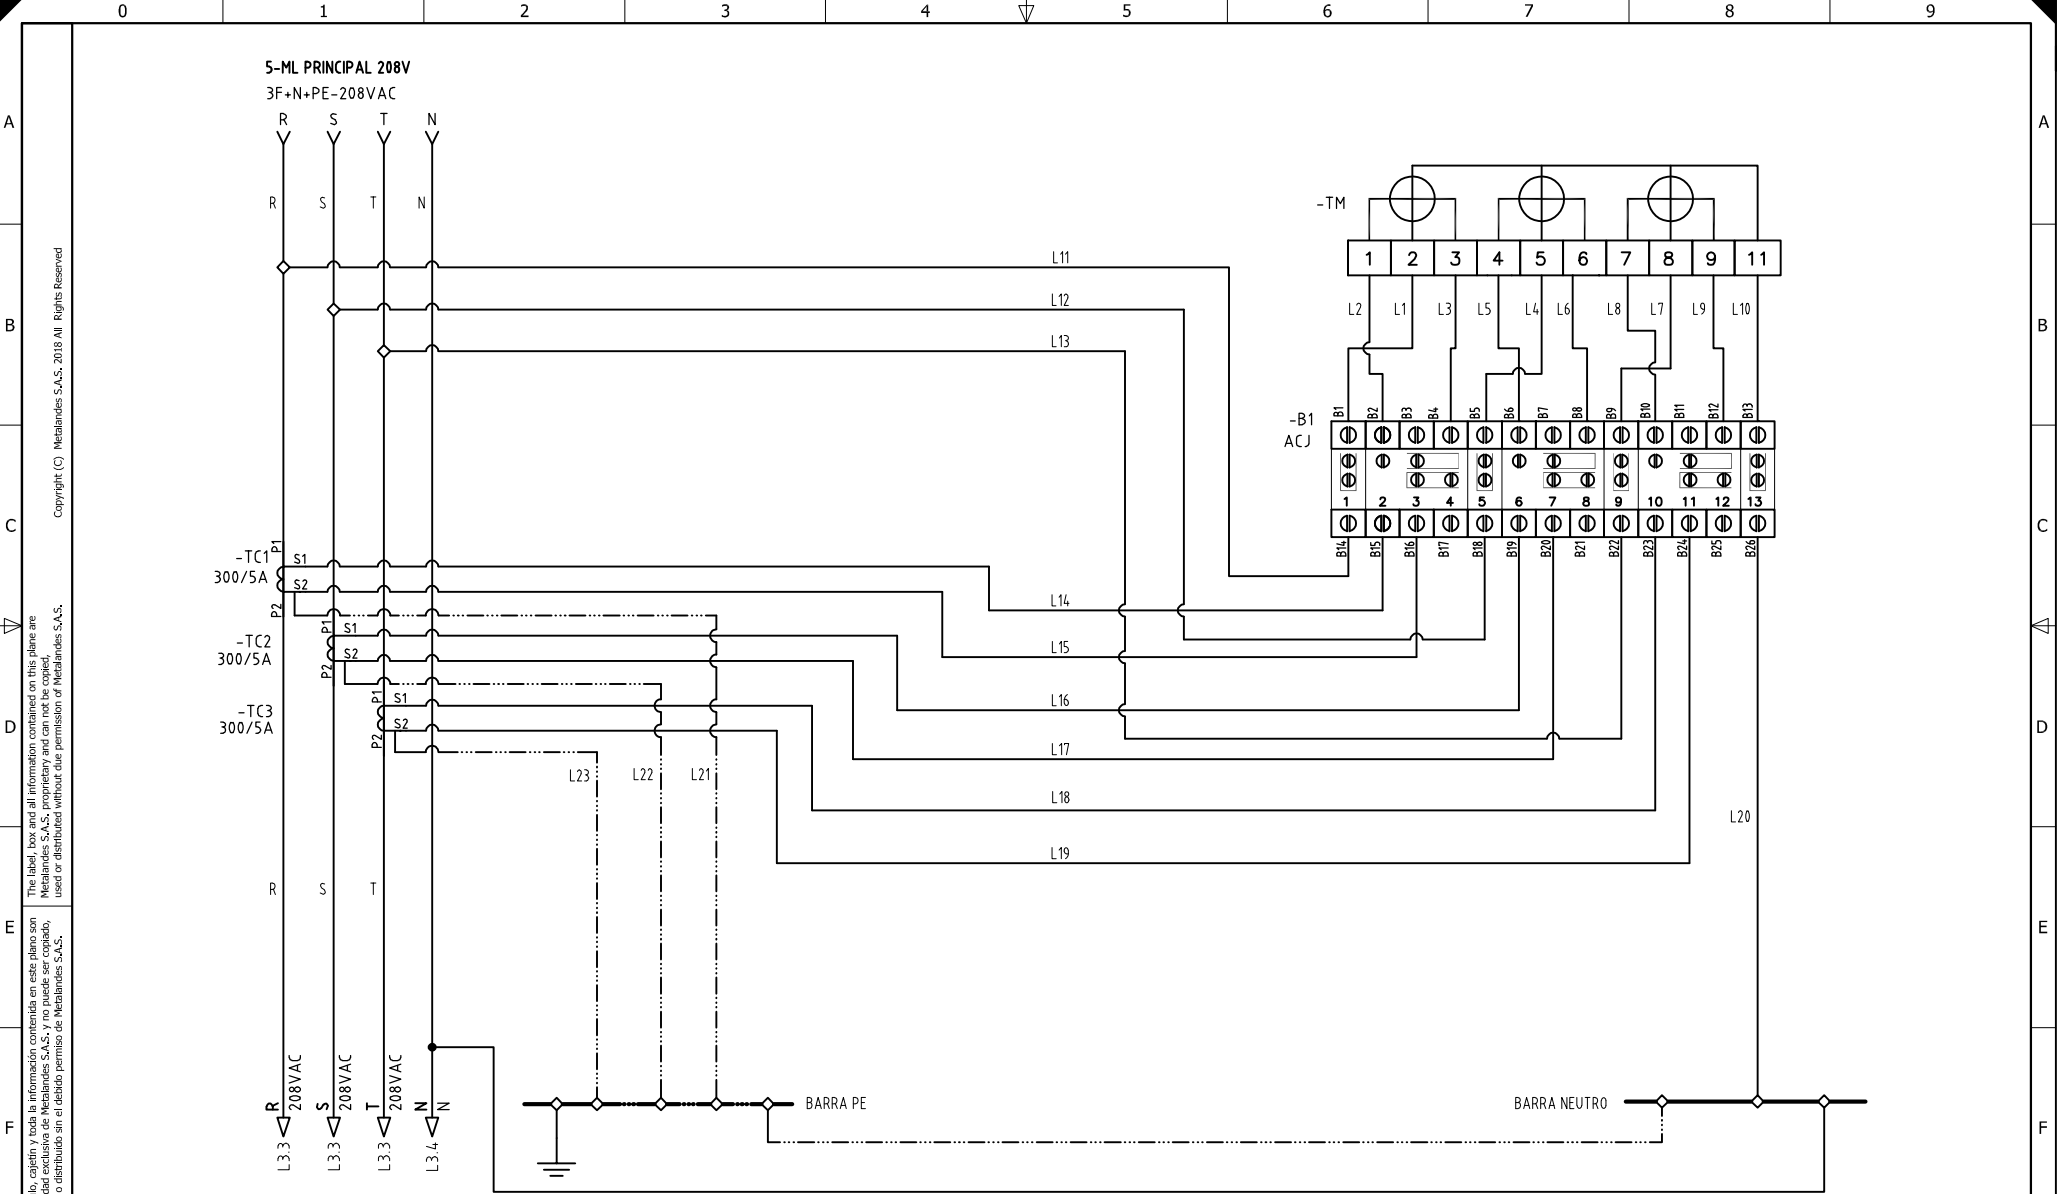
0 1 2 3 4 5 6 7 8 9

A B C D E F

Copyright (C) Metalandes S.A.S. 2018 All Rights Reserved

The label, box and all information contained on this plane are Metalandes S.A.S. proprietary and can not be copied, used or distributed without due permission of Metalandes S.A.S.

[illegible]lo, cajetín y toda la información contenida en este plano son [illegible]dad exclusiva de Metalandes S.A.S. y no puede ser copiado, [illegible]o distribuido sin el debido permiso de Metalandes S.A.S.

5-ML PRINCIPAL 208V
3F+N+PE-208VAC

R S T N

R S T N

-TM

1 2 3 4 5 6 7 8 9 11

L2 L1 L3 L5 L4 L6 L8 L7 L9 L10

L11
L12
L13

-B1
ACJ

B1 B2 B3 B4 B5 B6 B7 B8 B9 B10 B11 B12 B13

1 2 3 4 5 6 7 8 9 10 11 12 13

B14 B15 B16 B17 B18 B19 B20 B21 B22 B23 B24 B25 B26

-TC1
300/5A
P1 S1 S2 P2

-TC2
300/5A
P1 S1 S2 P2

-TC3
300/5A
P1 S1 S2 P2

L14
L15
L16
L17
L18
L19
L20

L23 L22 L21

R S T

R 208VAC
S 208VAC
T 208VAC
N N

L3.3 L3.3 L3.3 L3.4

BARRA PE

BARRA NEUTRO